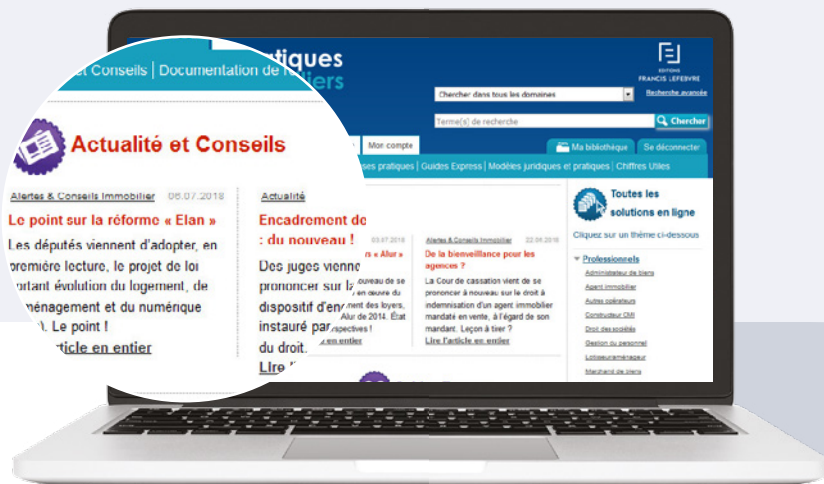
et Conseils | Documentation de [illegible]

tiques
iers

EDITIONS
FRANCIS LEFEBVRE

Chercher dans tous les domaines
Recherche avancée

Terme(s) de recherche
Chercher

Mon compte
Ma bibliothèque
Se déconnecter

ses pratiques | Guides Express | Modèles juridiques et pratiques | Chiffres Utiles

Actualité et Conseils

Alertes & Conseils Immobilier 06.07.2018

Le point sur la réforme « Elan »

Les députés viennent d'adopter, en première lecture, le projet de loi portant évolution du logement, de l'aménagement et du numérique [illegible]. Le point !

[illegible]rticle en entier

Actualité

Encadrement de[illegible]
: du nouveau !

Des juges vienne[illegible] prononcer sur l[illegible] dispositif d'en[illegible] instauré par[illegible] du droit.
Lire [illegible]

03.07.2018
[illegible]s « Alur »
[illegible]ouveau de se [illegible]en oeuvre du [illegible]ment des loyers, Alur de 2014. État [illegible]spectives !
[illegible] en entier

Alertes & Conseils Immobilier 22.06.2018

De la bienveillance pour les agences ?

La Cour de cassation vient de se prononcer à nouveau sur le droit à indemnisation d'un agent immobilier mandaté en vente, à l'égard de son mandant. Leçon à tirer ?
Lire l'article en entier

Toutes les solutions en ligne

Cliquez sur un thème ci-dessous

Professionnels
Administrateur de biens
Agent immobilier
Autres opérateurs
Constructeur CMI
Droit des sociétés
Gestion du personnel
Lotisseur/aménageur
Marchand de biens